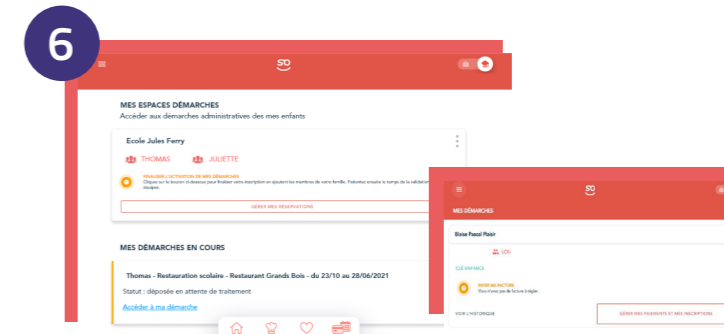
6

SO

MES ESPACES DÉMARCHES

Accéder aux démarches administratives des mes enfants

Ecole Jules Ferry

THOMAS JULIETTE

FINALISER L'ACTIVATION DE MES DÉMARCHES

Cliquez sur le bouton ci-dessous pour finaliser votre inscription en ajoutant les membres de votre famille. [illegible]

GÉRER MES RÉSERVATIONS

MES DÉMARCHES EN COURS

Thomas - Restauration scolaire - Restaurant Grands Bois - du 23/10 au 28/06/2021

Statut : déposée en attente de traitement

Accéder à ma démarche

SO

MES DÉMARCHES

Blaise Pascal Plaisir

LOU

CLE ENFANCE

PAYER MA FACTURE

Vous n'avez pas de facture à régler

VOIR L'HISTORIQUE

GÉRER MES PAIEMENTS ET MES INSCRIPTIONS